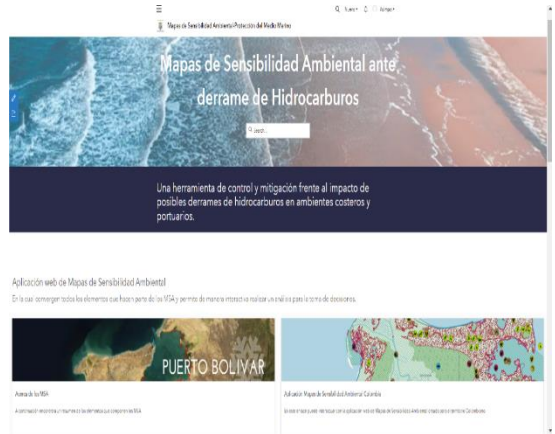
Mapas de Sensibilidad Ambiental/Protección del Medio Marino

Mapas de Sensibilidad Ambiental ante derrame de Hidrocarburos

Buscar

Una herramienta de control y mitigación frente al impacto de posibles derrames de hidrocarburos en ambientes costeros y portuarios.

Aplicación web de Mapas de Sensibilidad Ambiental

En la cual convergen todos los elementos que hacen parte de los MSA y permite de manera interactiva realizar un análisis para la toma de decisiones.

PUERTO BOLIVAR

Acerca de los MSA

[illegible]

Aplicación Mapas de Sensibilidad Ambiental Colombia

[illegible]